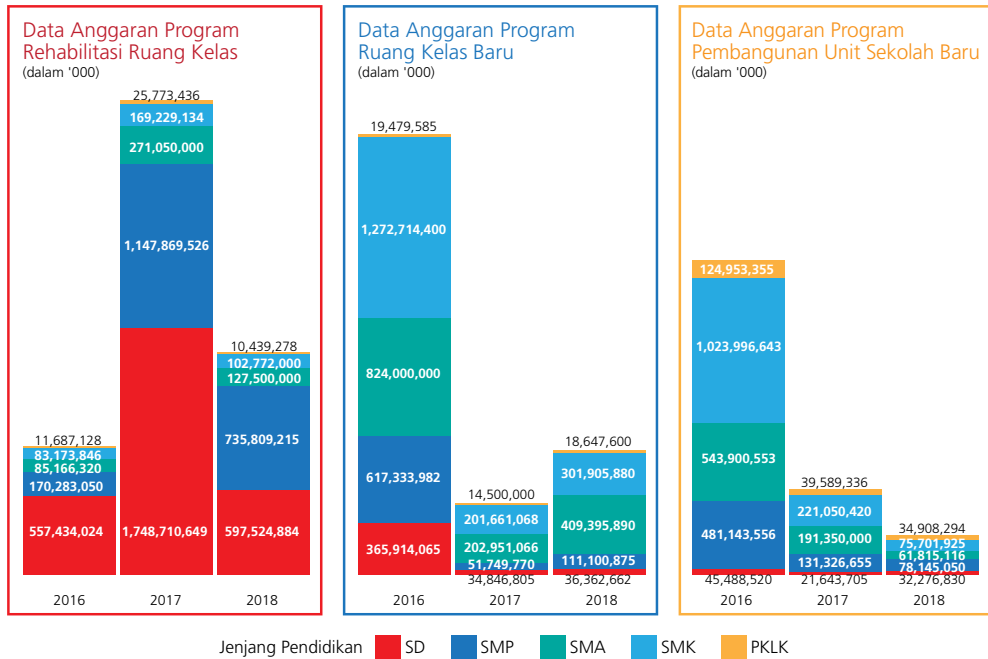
Data Anggaran Program Rehabilitasi Ruang Kelas
(dalam '000)

25,773,436
169,229,134
271,050,000
1,147,869,526
1,748,710,649

11,687,128
83,173,846
85,166,320
170,283,050
557,434,024

10,439,278
102,772,000
127,500,000
735,809,215
597,524,884

2016 2017 2018

Data Anggaran Program Ruang Kelas Baru
(dalam '000)

19,479,585
1,272,714,400
824,000,000
617,333,982
365,914,065

14,500,000
201,661,068
202,951,066
51,749,770
34,846,805

18,647,600
301,905,880
409,395,890
111,100,875
36,362,662

2016 2017 2018

Data Anggaran Program Pembangunan Unit Sekolah Baru
(dalam '000)

124,953,355
1,023,996,643
543,900,553
481,143,556
45,488,520

39,589,336
221,050,420
191,350,000
131,326,655
21,643,705

34,908,294
75,701,925
61,815,116
78,145,050
32,276,830

2016 2017 2018

Jenjang Pendidikan SD SMP SMA SMK PKLK